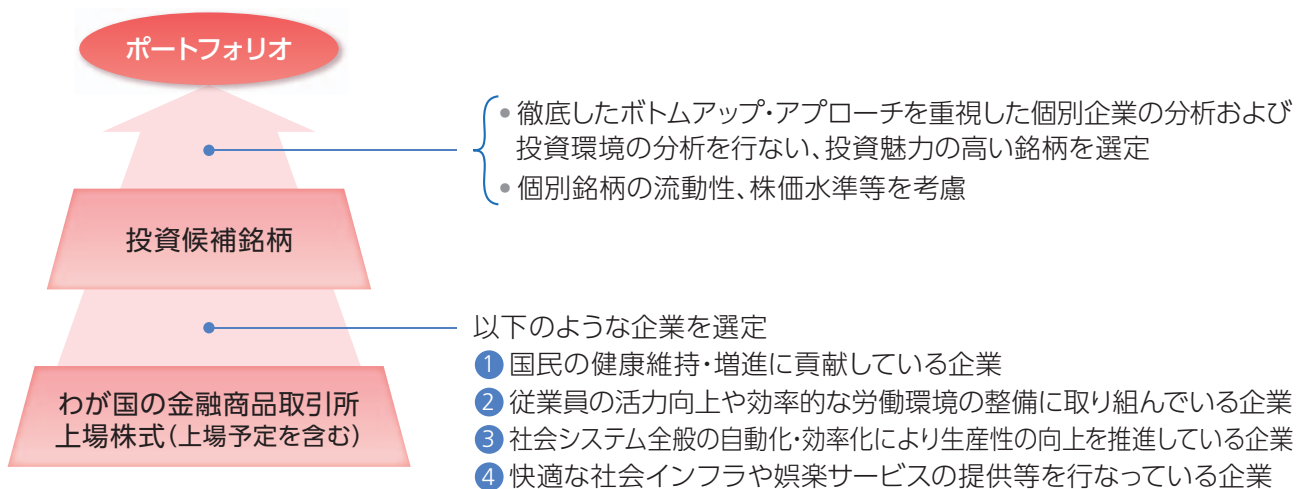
ポートフォリオ

• 徹底したボトムアップ・アプローチを重視した個別企業の分析および投資環境の分析を行ない、投資魅力の高い銘柄を選定
• 個別銘柄の流動性、株価水準等を考慮

投資候補銘柄

以下のような企業を選定
1 国民の健康維持・増進に貢献している企業
2 従業員の活力向上や効率的な労働環境の整備に取り組んでいる企業
3 社会システム全般の自動化・効率化により生産性の向上を推進している企業
4 快適な社会インフラや娯楽サービスの提供等を行なっている企業

わが国の金融商品取引所上場株式（上場予定を含む）